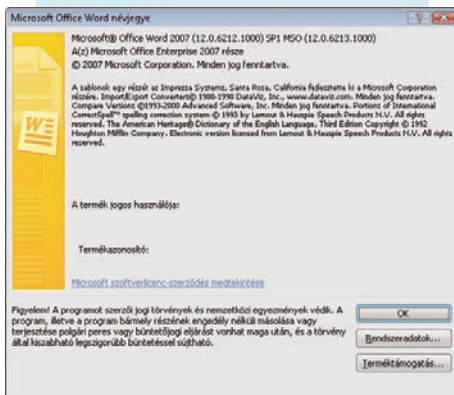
Microsoft Office Word névjegye

Microsoft® Office Word 2007 (12.0.6212.1000) SP1 MSO (12.0.6213.1000)
A(z) Microsoft Office Enterprise 2007 része
© 2007 Microsoft Corporation. Minden jog fenntartva.

A sablonok egy részét az Impressa Systems, Santa Rosa, California fejlesztette ki a Microsoft Corporation részére. Import/Export Converters© 1988-1998 DataViz, Inc. www.dataviz.com. Minden jog fenntartva. Compare Versions ©1993-2000 Advanced Software, Inc. Minden jog fenntartva. Portions of International CorrectSpell™ spelling correction system © 1993 by Lernout & Hauspie Speech Products N.V. All rights reserved. The American Heritage® Dictionary of the English Language, Third Edition Copyright © 1992 Houghton Mifflin Company. Electronic version licensed from Lernout & Hauspie Speech Products N.V. All rights reserved.

A termék jogos használója:

Termékazonosító:

Microsoft szoftverlicenc-szerződés megtekintése

Figyelem! A programot szerzői jogi törvények és nemzetközi egyezmények védik. A program, illetve a program bármely részének engedély nélküli másolása vagy terjesztése polgári peres vagy büntetőjogi eljárást vonhat maga után, és a törvény által kiszabható legszigorúbb büntetéssel sújtható.

OK

Rendszeradatok...

Terméktámogatás...